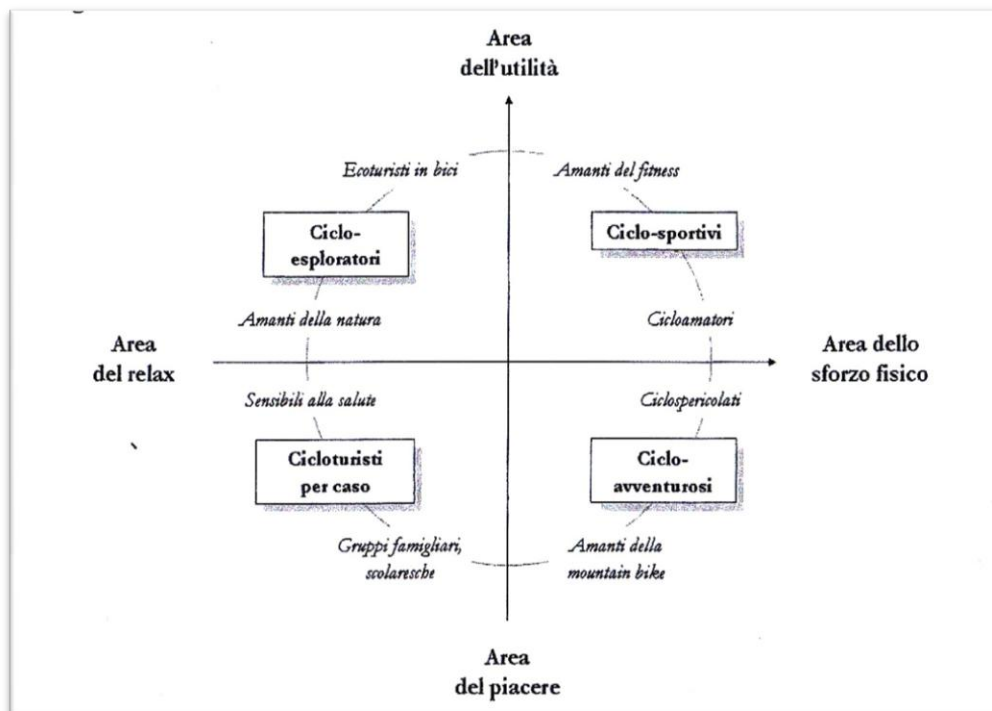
Area
dell'utilità

Ecoturisti in bici

Amanti del fitness

Ciclo-
esploratori

Ciclo-sportivi

Amanti della natura

Cicloamatori

Area
del relax

Area dello
sforzo fisico

Sensibili alla salute

Ciclospericolati

Cicloturisti
per caso

Ciclo-
avventurosi

Gruppi famigliari,
scolaresche

Amanti della
mountain bike

Area
del piacere